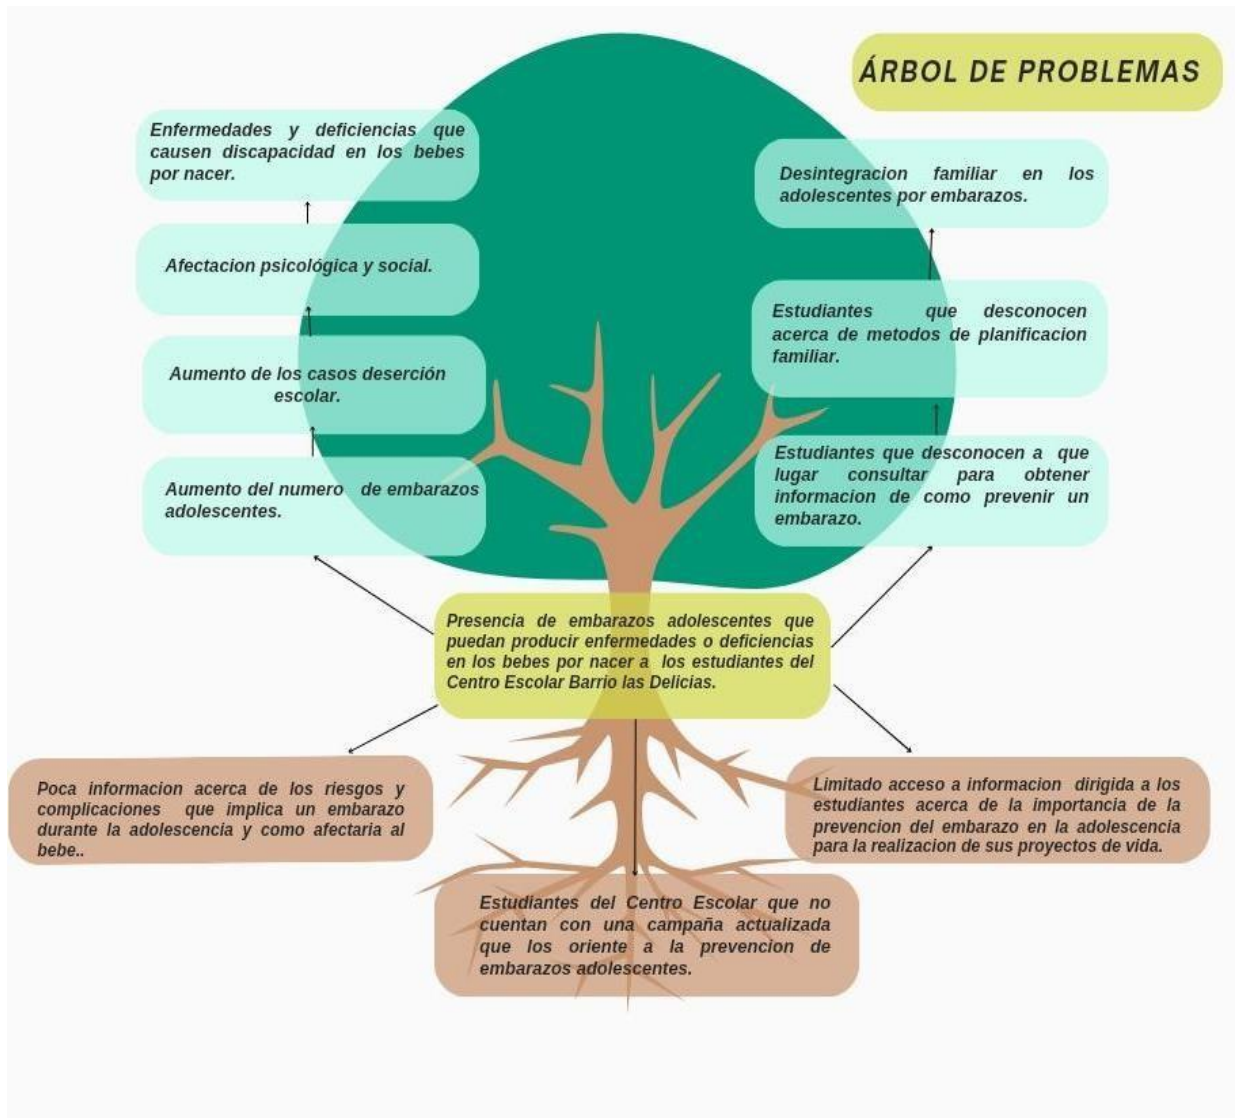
ÁRBOL DE PROBLEMAS

Enfermedades y deficiencias que causen discapacidad en los bebes por nacer.

Afectacion psicológica y social.

Aumento de los casos deserción escolar.

Aumento del numero de embarazos adolescentes.

Desintegracion familiar en los adolescentes por embarazos.

Estudiantes que desconocen acerca de metodos de planificacion familiar.

Estudiantes que desconocen a que lugar consultar para obtener informacion de como prevenir un embarazo.

Presencia de embarazos adolescentes que puedan producir enfermedades o deficiencias en los bebes por nacer a los estudiantes del Centro Escolar Barrio las Delicias.

Poca informacion acerca de los riesgos y complicaciones que implica un embarazo durante la adolescencia y como afectaria al bebe..

Limitado acceso a informacion dirigida a los estudiantes acerca de la importancia de la prevencion del embarazo en la adolescencia para la realizacion de sus proyectos de vida.

Estudiantes del Centro Escolar que no cuentan con una campaña actualizada que los oriente a la prevencion de embarazos adolescentes.